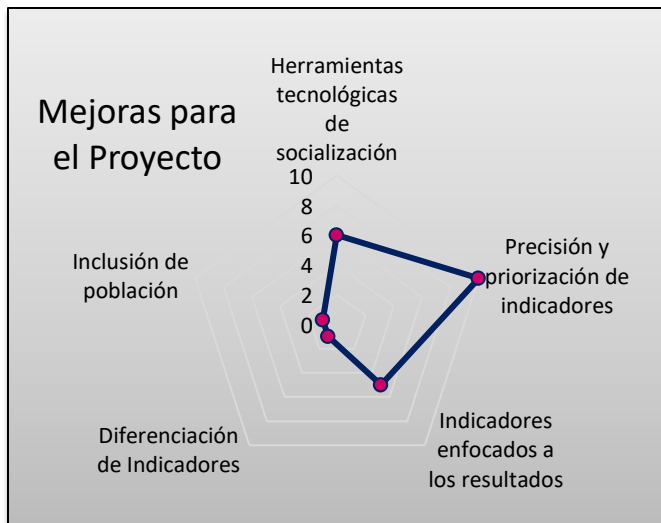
Mejoras para el Proyecto

Herramientas tecnológicas de socialización

10
8
6
4
2
0

Precisión y priorización de indicadores

Indicadores enfocados a los resultados

Diferenciación de Indicadores

Inclusión de población